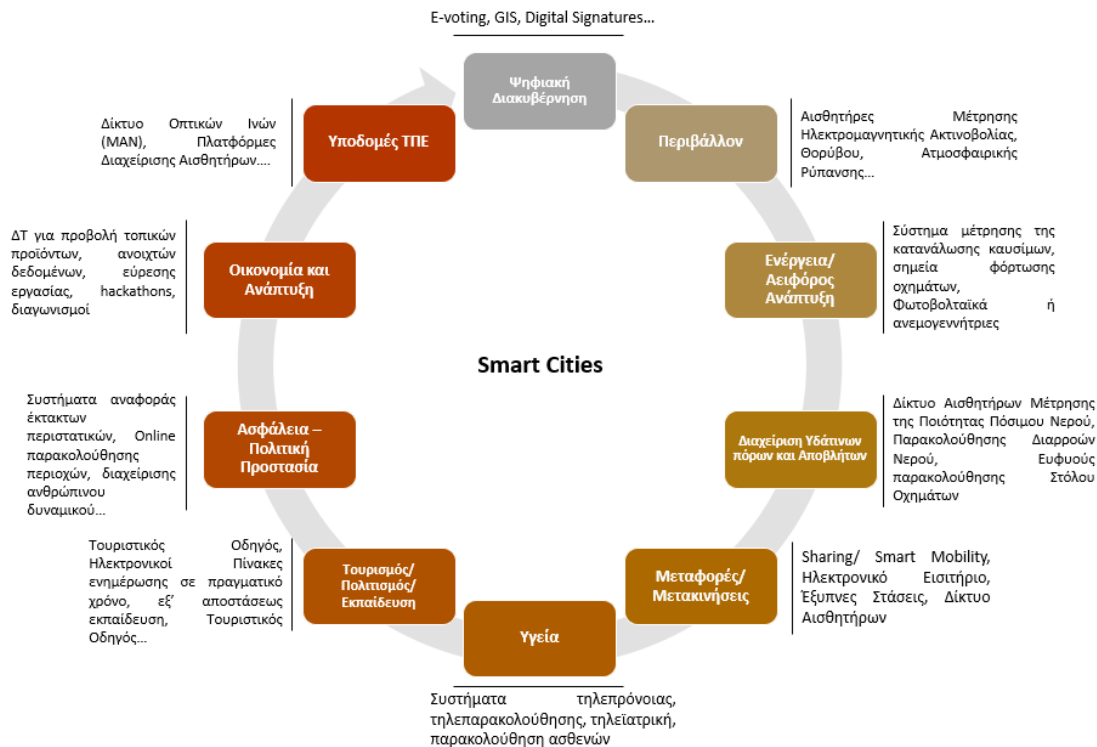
E-voting, GIS, Digital Signatures…

Ψηφιακή Διακυβέρνηση

Αισθητήρες Μέτρησης Ηλεκτρομαγνητικής Ακτινοβολίας, Θορύβου, Ατμοσφαιρικής Ρύπανσης…

Περιβάλλον

Σύστημα μέτρησης της κατανάλωσης καυσίμων, σημεία φόρτωσης οχημάτων, Φωτοβολταϊκά ή ανεμογεννήτριες

Ενέργεια/ Αειφόρος Ανάπτυξη

Δίκτυο Αισθητήρων Μέτρησης της Ποιότητας Πόσιμου Νερού, Παρακολούθησης Διαρροών Νερού, Ευφυούς παρακολούθησης Στόλου Οχημάτων

Διαχείριση Υδάτινων πόρων και Αποβλήτων

Sharing/ Smart Mobility, Ηλεκτρονικό Εισιτήριο, Έξυπνες Στάσεις, Δίκτυο Αισθητήρων

Μεταφορές/ Μετακινήσεις

Υγεία

Συστήματα τηλεπρόνοιας, τηλεπαρακολούθησης, τηλεϊατρική, παρακολούθηση ασθενών

Τουρισμός/ Πολιτισμός/ Εκπαίδευση

Τουριστικός Οδηγός, Ηλεκτρονικοί Πίνακες ενημέρωσης σε πραγματικό χρόνο, εξ' αποστάσεως εκπαίδευση, Τουριστικός Οδηγός…

Ασφάλεια – Πολιτική Προστασία

Συστήματα αναφοράς έκτακτων περιστατικών, Online παρακολούθησης περιοχών, διαχείρισης ανθρώπινου δυναμικού…

Οικονομία και Ανάπτυξη

ΔΤ για προβολή τοπικών προϊόντων, ανοιχτών δεδομένων, εύρεσης εργασίας, hackathons, διαγωνισμοί

Υποδομές ΤΠΕ

Δίκτυο Οπτικών Ινών (MAN), Πλατφόρμες Διαχείρισης Αισθητήρων….

Smart Cities